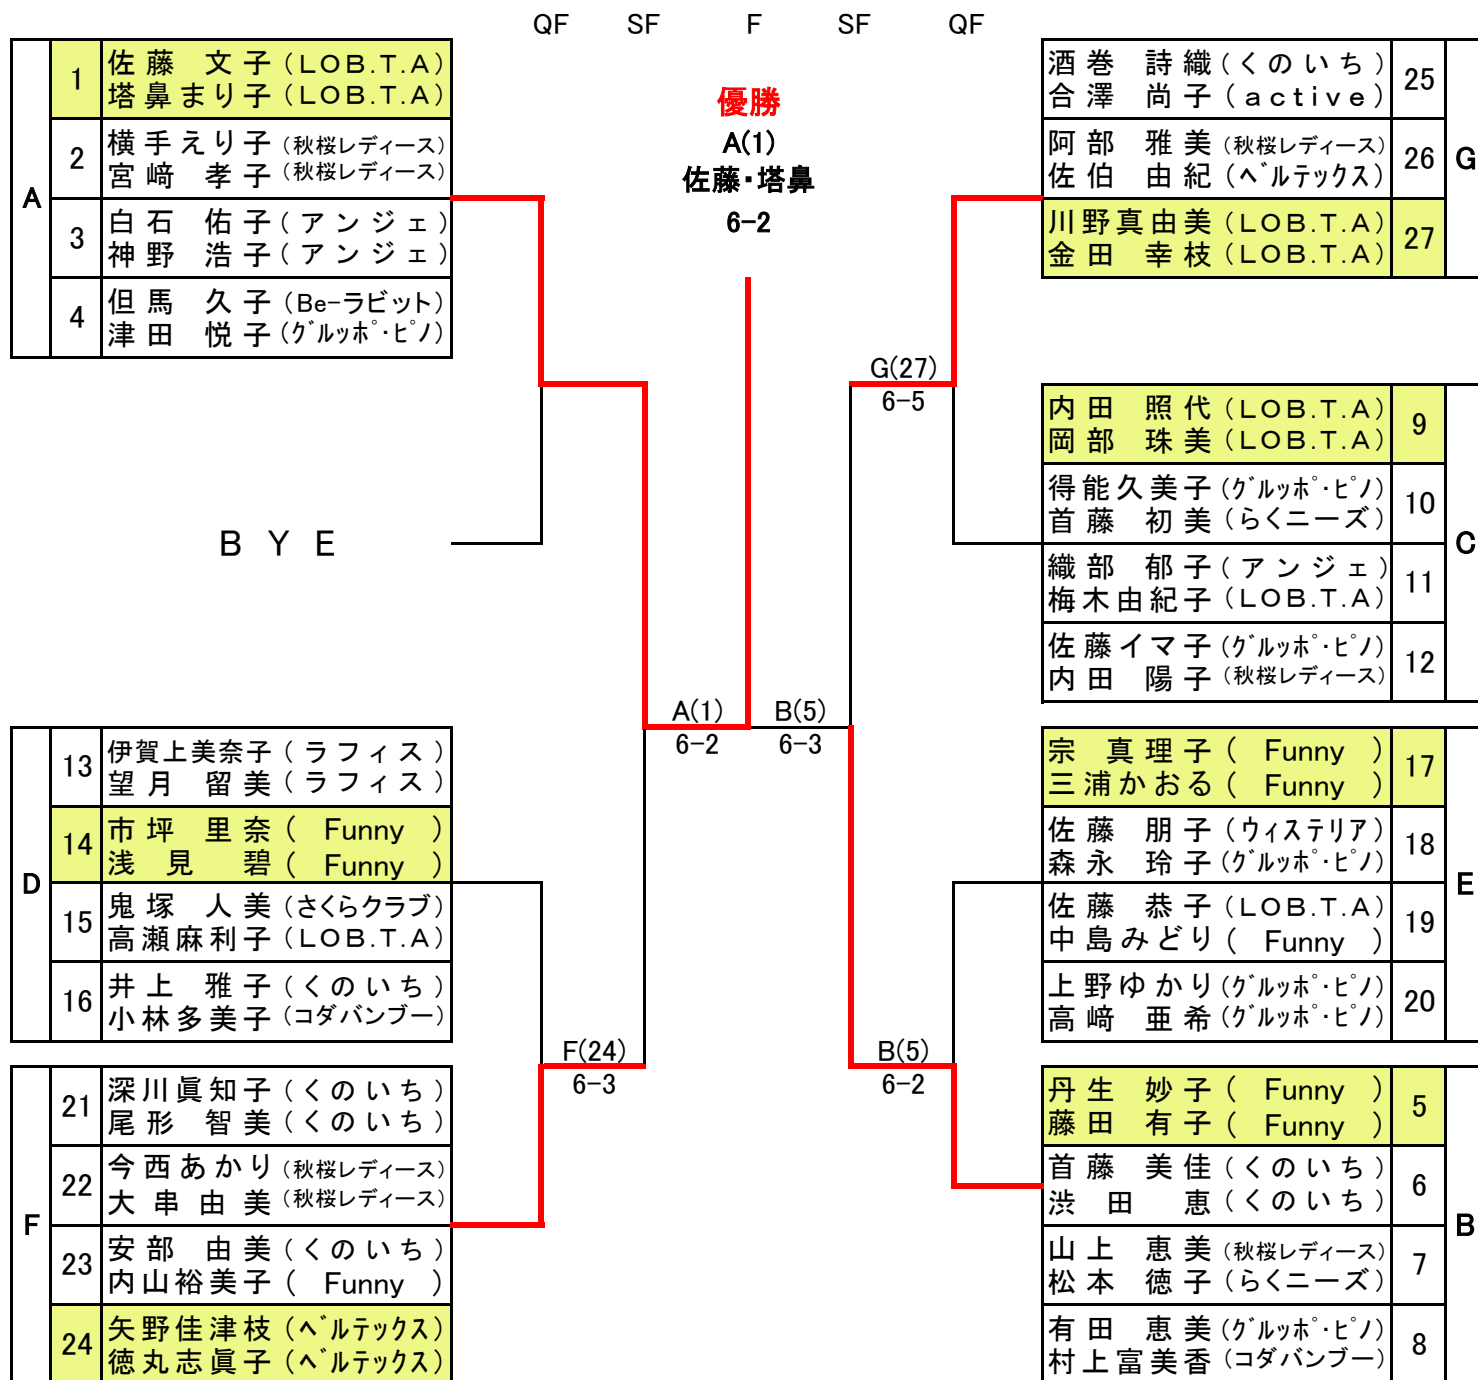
QF SF F SF QF

優勝
A(1)
佐藤・塔鼻
6-2

| A | 1 | 佐藤 文子(LOB.T.A) 塔鼻まり子(LOB.T.A) |
|---|---|---|
| | 2 | 横手えり子(秋桜レディース) 宮崎 孝子(秋桜レディース) |
| | 3 | 白石 佑子(アンジェ) 神野 浩子(アンジェ) |
| | 4 | 但馬 久子(Be-ラビット) 津田 悦子(ｸﾞﾙｯﾎﾟ･ﾋﾟﾉ) |

B Y E

| D | 13 | 伊賀上美奈子(ラフィス) 望月 留美(ラフィス) |
|---|---|---|
| | 14 | 市坪 里奈( Funny ) 浅見 碧( Funny ) |
| | 15 | 鬼塚 人美(さくらクラブ) 高瀬麻利子(LOB.T.A) |
| | 16 | 井上 雅子(くのいち) 小林多美子(コダバンブー) |

| F | 21 | 深川眞知子(くのいち) 尾形 智美(くのいち) |
|---|---|---|
| | 22 | 今西あかり(秋桜レディース) 大串 由美(秋桜レディース) |
| | 23 | 安部 由美(くのいち) 内山裕美子( Funny ) |
| | 24 | 矢野佳津枝(ﾍﾞﾙﾃｯｸｽ) 徳丸志眞子(ﾍﾞﾙﾃｯｸｽ) |

A(1)
6-2
F(24)
6-3
B(5)
6-3
G(27)
6-5
B(5)
6-2

| 酒巻 詩織(くのいち) 合澤 尚子(active) | 25 | G |
|---|---|---|
| 阿部 雅美(秋桜レディース) 佐伯 由紀(ﾍﾞﾙﾃｯｸｽ) | 26 | |
| 川野真由美(LOB.T.A) 金田 幸枝(LOB.T.A) | 27 | |

| 内田 照代(LOB.T.A) 岡部 珠美(LOB.T.A) | 9 | C |
|---|---|---|
| 得能久美子(ｸﾞﾙｯﾎﾟ･ﾋﾟﾉ) 首藤 初美(らくニーズ) | 10 | |
| 織部 郁子(アンジェ) 梅木由紀子(LOB.T.A) | 11 | |
| 佐藤イマ子(ｸﾞﾙｯﾎﾟ･ﾋﾟﾉ) 内田 陽子(秋桜レディース) | 12 | |

| 宗 真理子( Funny ) 三浦かおる( Funny ) | 17 | E |
|---|---|---|
| 佐藤 朋子(ウィステリア) 森永 玲子(ｸﾞﾙｯﾎﾟ･ﾋﾟﾉ) | 18 | |
| 佐藤 恭子(LOB.T.A) 中島みどり( Funny ) | 19 | |
| 上野ゆかり(ｸﾞﾙｯﾎﾟ･ﾋﾟﾉ) 高﨑 亜希(ｸﾞﾙｯﾎﾟ･ﾋﾟﾉ) | 20 | |

| 丹生 妙子( Funny ) 藤田 有子( Funny ) | 5 | B |
|---|---|---|
| 首藤 美佳(くのいち) 渋田 恵(くのいち) | 6 | |
| 山上 恵美(秋桜レディース) 松本 徳子(らくニーズ) | 7 | |
| 有田 恵美(ｸﾞﾙｯﾎﾟ･ﾋﾟﾉ) 村上富美香(コダバンブー) | 8 | |